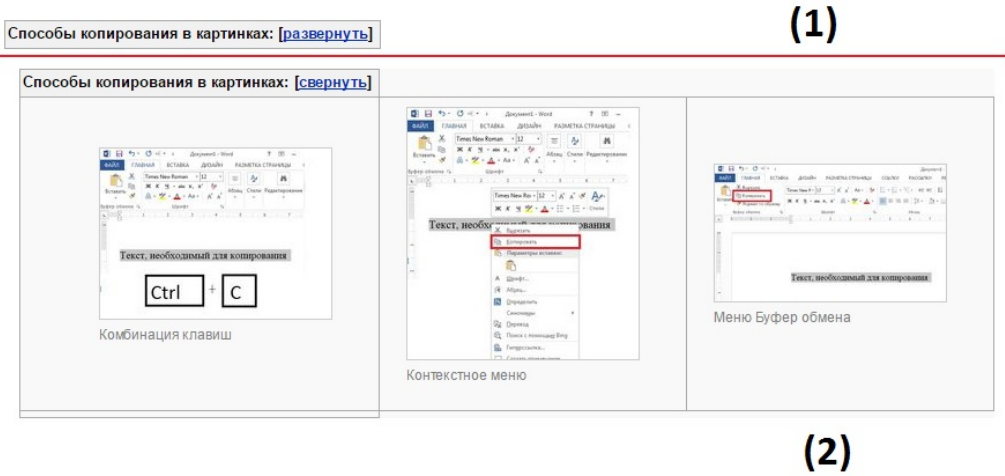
Способы копирования в картинках: [развернуть]

(1)

Способы копирования в картинках: [свернуть]

Документ1 - Word

ФАЙЛ ГЛАВНАЯ ВСТАВКА ДИЗАЙН РАЗМЕТКА СТРАНИЦЫ

Вставить

Times New Roman 12

Абзац Стили Редактирование

Буфер обмена Шрифт

Текст, необходимый для копирования

Ctrl + C

Комбинация клавиш

Документ1 - Word

ФАЙЛ ГЛАВНАЯ ВСТАВКА ДИЗАЙН РАЗМЕТКА СТРАНИЦЫ

Вставить

Times New Roman 12

Абзац Стили Редактирование

Буфер обмена Шрифт

Times New Ro 12

Текст, необходимый для копирования

Вырезать

Копировать

Параметры вставки:

Шрифт...

Абзац...

Определить

Синонимы

Перевод

Поиск с помощью Bing

Гиперссылка...

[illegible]

Контекстное меню

Документ1 - Word

ФАЙЛ ГЛАВНАЯ ВСТАВКА ДИЗАЙН РАЗМЕТКА СТРАНИЦЫ ССЫЛКИ РАССЫЛКИ РЕЦЕНЗ

Вырезать

Копировать

Вставить

Буфер обмена

Шрифт

Абзац

Текст, необходимый для копирования

Меню Буфер обмена

(2)